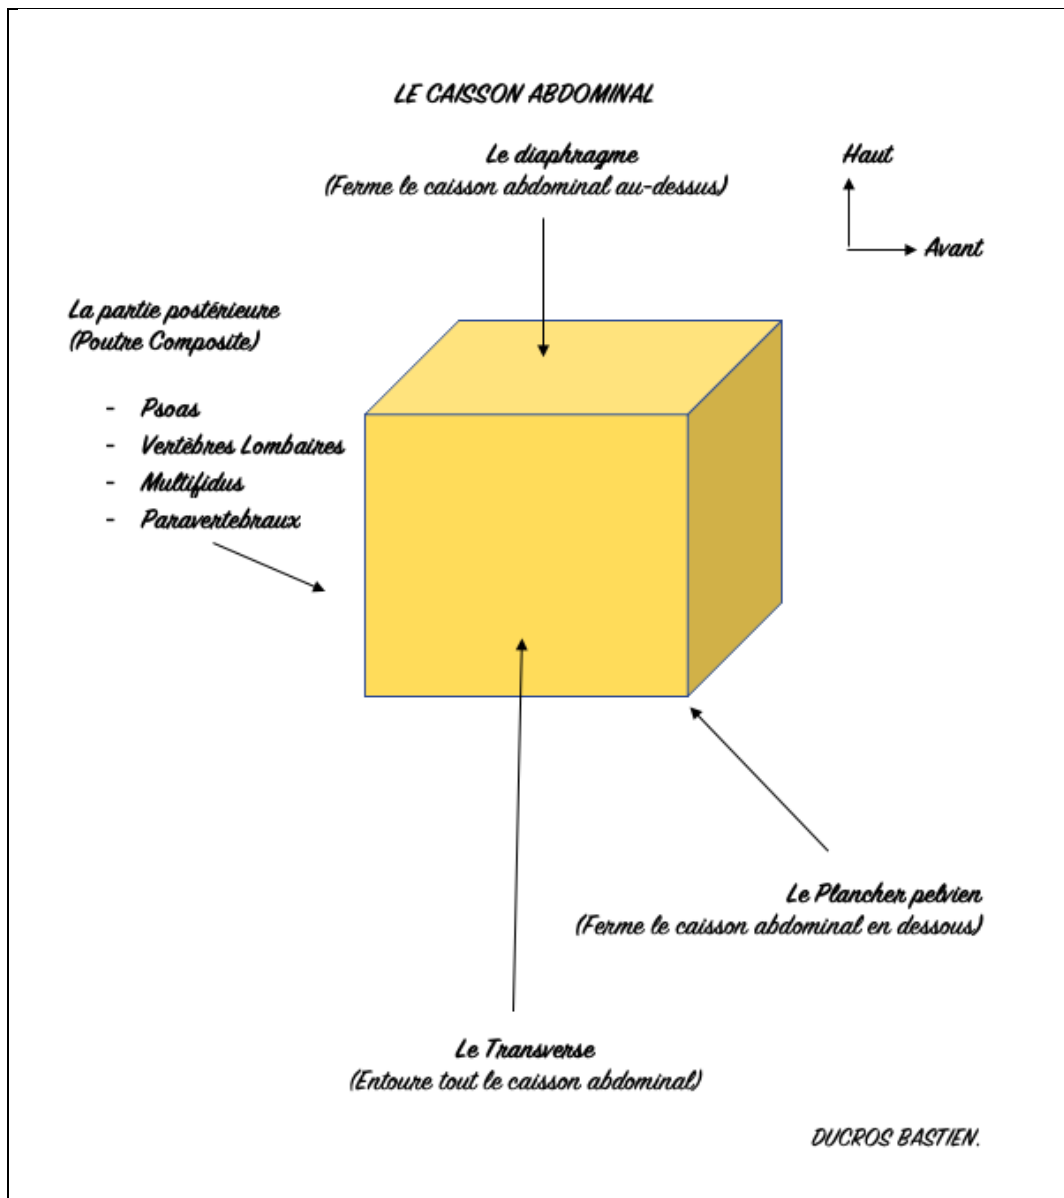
LE CAISSON ABDOMINAL

Le diaphragme
(Ferme le caisson abdominal au-dessus)

Haut

Avant

La partie postérieure
(Poutre Composite)

- Psoas
- Vertèbres Lombaires
- Multifidus
- Paravertebraux

Le Plancher pelvien
(Ferme le caisson abdominal en dessous)

Le Transverse
(Entoure tout le caisson abdominal)

DUCROS BASTIEN.